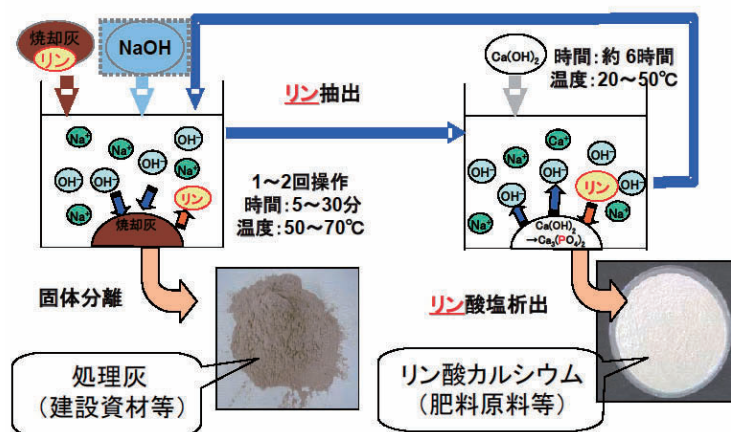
焼却灰
リン
NaOH
リン抽出
$Ca(OH)_2$
時間：約 6時間
温度：20～50℃
$Na^+$
$OH^-$
$Na^+$
$OH^-$
$Na^+$
$OH^-$
$OH^-$
$Na^+$
リン
焼却灰
1～2回操作
時間：5～30分
温度：50～70℃
$Ca^+$
$Na^+$
$OH^-$
$OH^-$
$OH^-$
$OH^-$
リン
$OH^-$
$Na^+$
$Na^+$
$Ca(OH)_2$
$\rightarrow Ca_3(PO_4)_2$
固体分離
リン酸塩析出
処理灰
（建設資材等）
リン酸カルシウム
（肥料原料等）